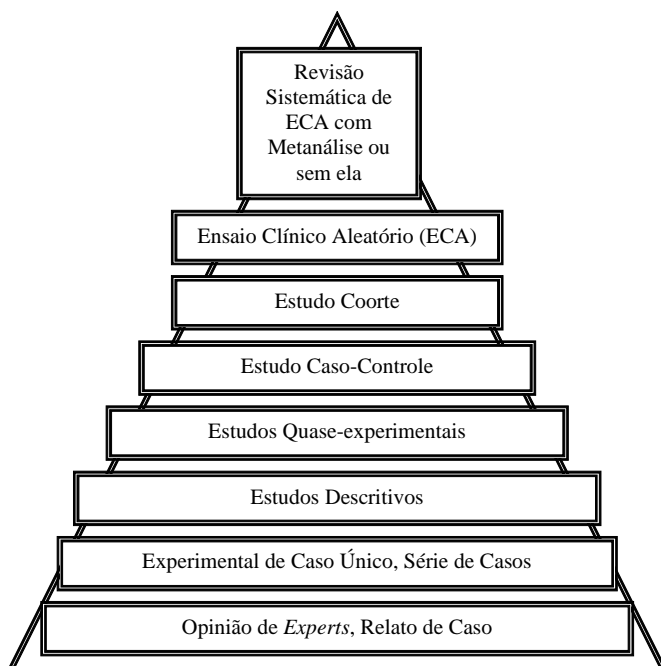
Revisão Sistemática de ECA com Metanálise ou sem ela

Ensaio Clínico Aleatório (ECA)

Estudo Coorte

Estudo Caso-Controle

Estudos Quase-experimentais

Estudos Descritivos

Experimental de Caso Único, Série de Casos

Opinião de *Experts*, Relato de Caso